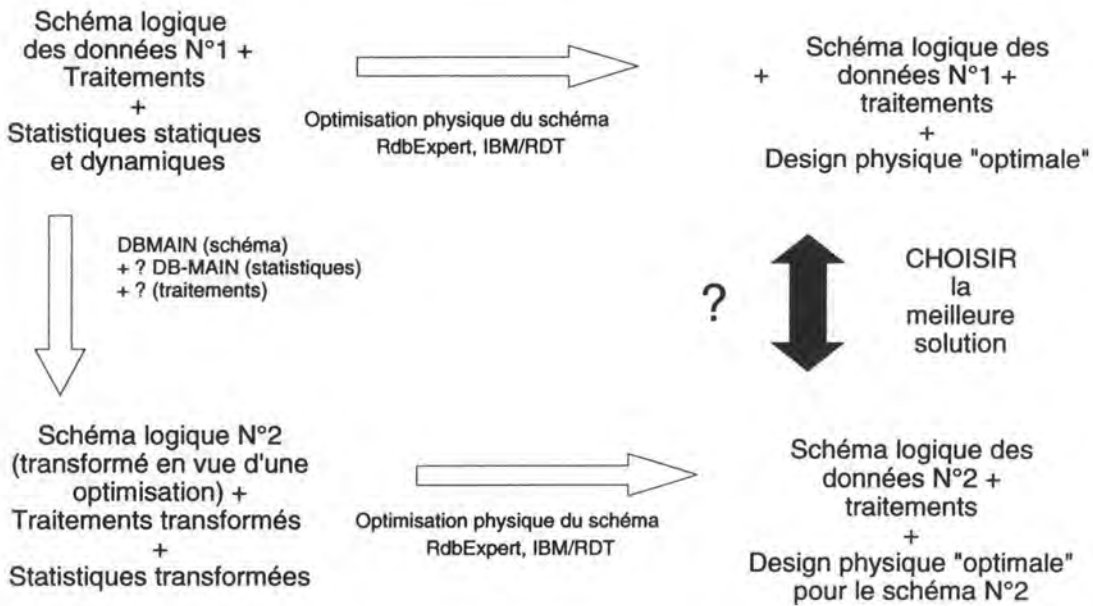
Schéma logique des données N°1 + Traitements
+
Statistiques statiques et dynamiques

Optimisation physique du schéma
RdbExpert, IBM/RDT

+ Schéma logique des données N°1 + traitements
+
Design physique "optimale"

DBMAIN (schéma)
+ ? DB-MAIN (statistiques)
+ ? (traitements)

?

CHOISIR
la
meilleure
solution

Schéma logique N°2 (transformé en vue d'une optimisation) +
Traitements transformés
+
Statistiques transformées

Optimisation physique du schéma
RdbExpert, IBM/RDT

Schéma logique des données N°2 + traitements
+
Design physique "optimale" pour le schéma N°2